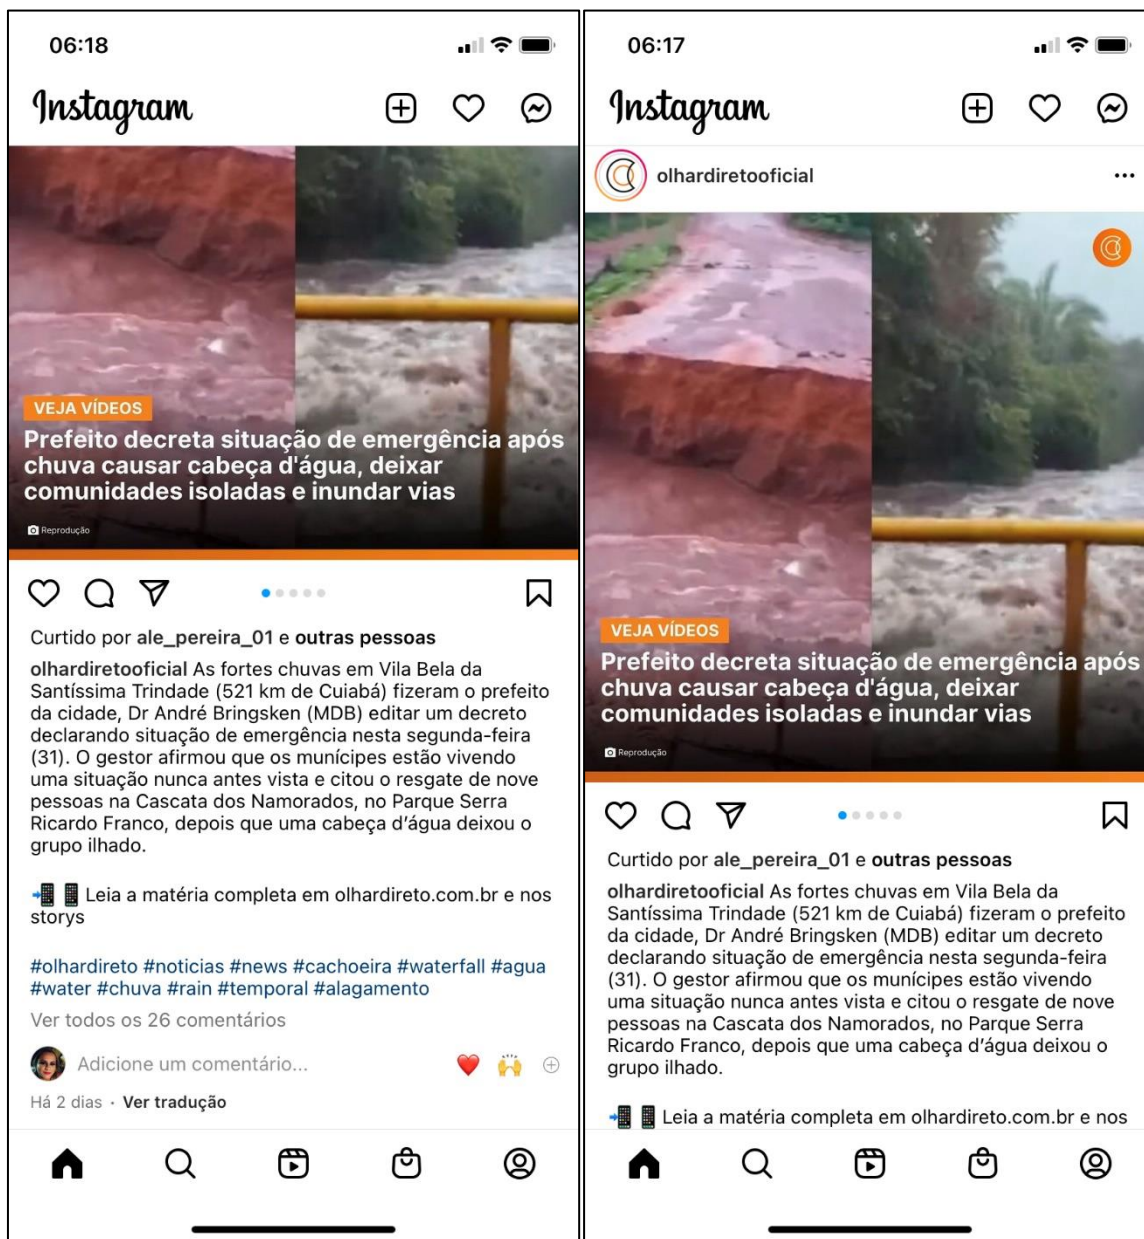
06:18

Instagram

VEJA VÍDEOS

Prefeito decreta situação de emergência após chuva causar cabeça d'água, deixar comunidades isoladas e inundar vias

Reprodução

Curtido por ale_pereira_01 e outras pessoas

olhardiretooficial As fortes chuvas em Vila Bela da Santíssima Trindade (521 km de Cuiabá) fizeram o prefeito da cidade, Dr André Bringsken (MDB) editar um decreto declarando situação de emergência nesta segunda-feira (31). O gestor afirmou que os munícipes estão vivendo uma situação nunca antes vista e citou o resgate de nove pessoas na Cascata dos Namorados, no Parque Serra Ricardo Franco, depois que uma cabeça d'água deixou o grupo ilhado.

📲📱 Leia a matéria completa em olhardireto.com.br e nos storys

#olhardireto #noticias #news #cachoeira #waterfall #agua #water #chuva #rain #temporal #alagamento

Ver todos os 26 comentários

Adicione um comentário... ❤️ 🙌

Há 2 dias · Ver tradução

06:17

Instagram

olhardiretooficial

VEJA VÍDEOS

Prefeito decreta situação de emergência após chuva causar cabeça d'água, deixar comunidades isoladas e inundar vias

Reprodução

Curtido por ale_pereira_01 e outras pessoas

olhardiretooficial As fortes chuvas em Vila Bela da Santíssima Trindade (521 km de Cuiabá) fizeram o prefeito da cidade, Dr André Bringsken (MDB) editar um decreto declarando situação de emergência nesta segunda-feira (31). O gestor afirmou que os munícipes estão vivendo uma situação nunca antes vista e citou o resgate de nove pessoas na Cascata dos Namorados, no Parque Serra Ricardo Franco, depois que uma cabeça d'água deixou o grupo ilhado.

📲📱 Leia a matéria completa em olhardireto.com.br e nos